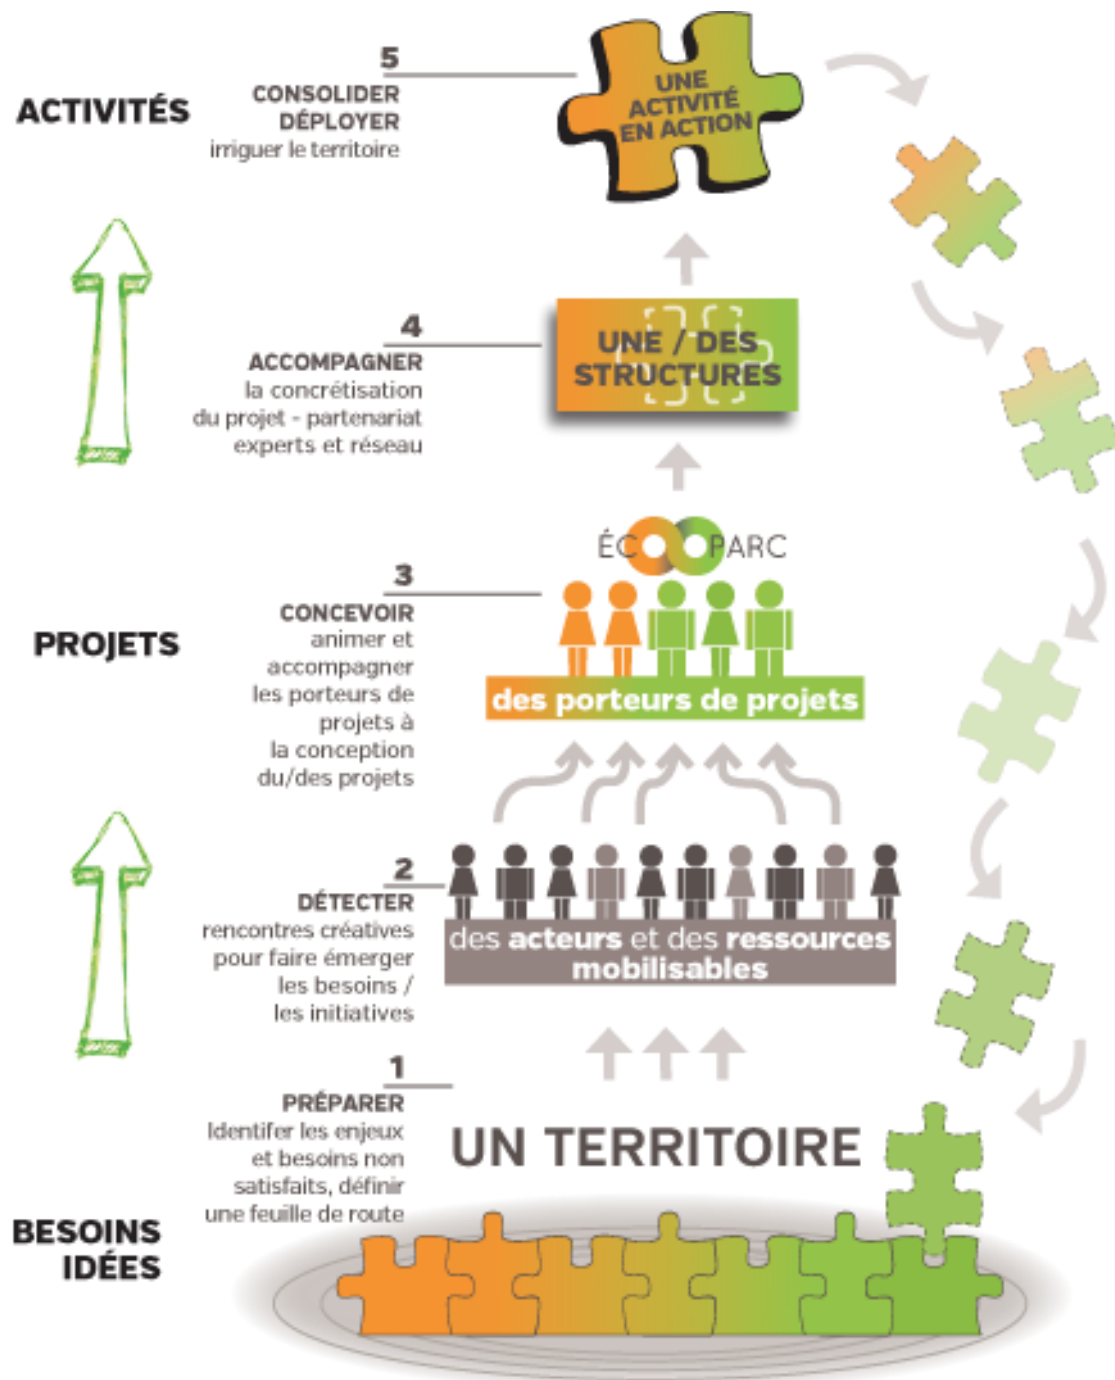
ACTIVITÉS

5
CONSOLIDER
DÉPLOYER
irriguer le territoire

UNE ACTIVITÉ EN ACTION

4
ACCOMPAGNER
la concrétisation du projet - partenariat experts et réseau

UNE / DES STRUCTURES

PROJETS

3
CONCEVOIR
animer et accompagner les porteurs de projets à la conception du/des projets

ÉCOPARC

des porteurs de projets

2
DÉTECTER
rencontres créatives pour faire émerger les besoins / les initiatives

des acteurs et des ressources mobilisables

1
PRÉPARER
Identifer les enjeux et besoins non satisfaits, définir une feuille de route

UN TERRITOIRE

BESOINS
IDÉES